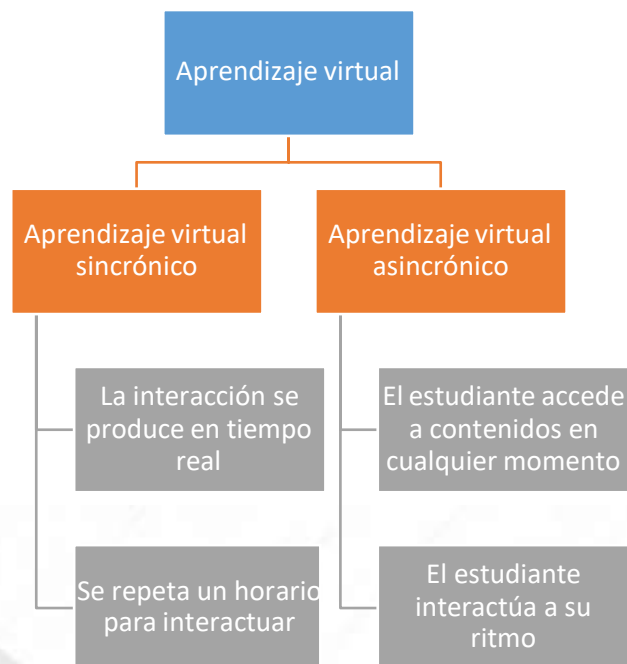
Aprendizaje virtual

Aprendizaje virtual sincrónico

La interacción se produce en tiempo real

Se repeta un horario para interactuar

Aprendizaje virtual asincrónico

El estudiante accede a contenidos en cualquier momento

El estudiante interactúa a su ritmo